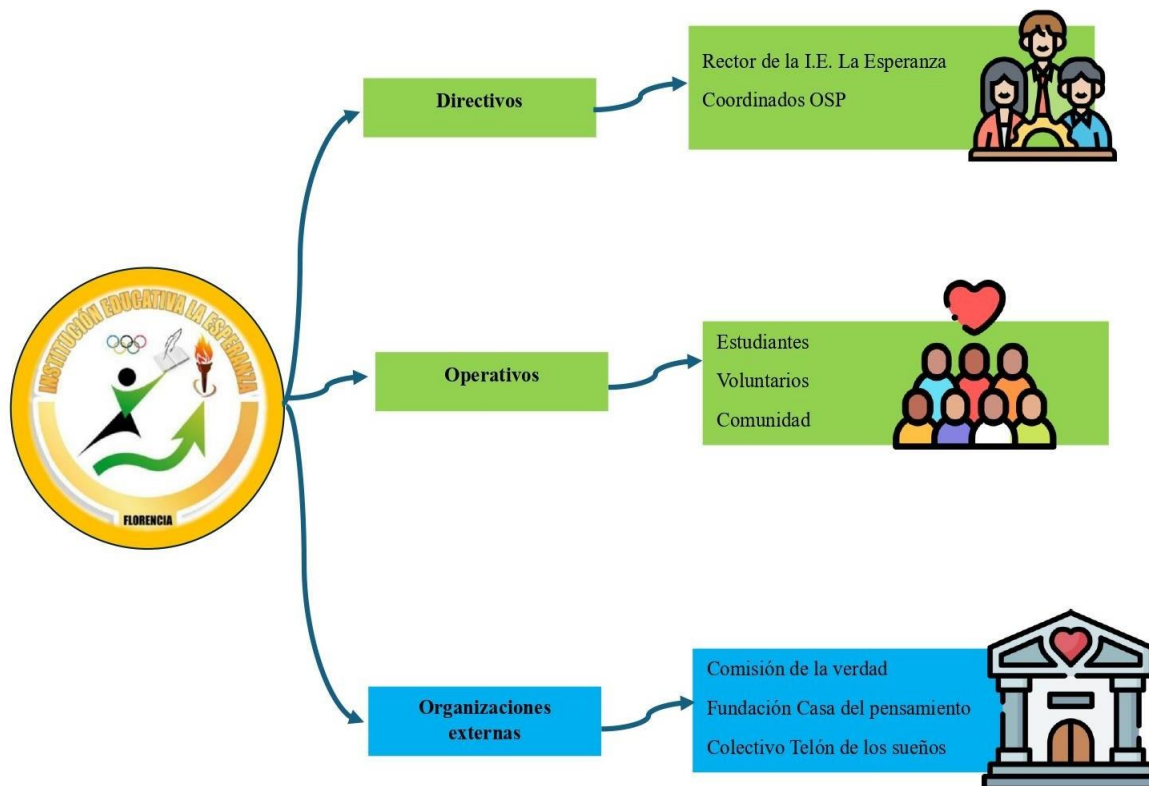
INSTITUCIÓN EDUCATIVA LA ESPERANZA

FLORENCIA

Directivos

Rector de la I.E. La Esperanza
Coordinados OSP

Operativos

Estudiantes
Voluntarios
Comunidad

Organizaciones externas

Comisión de la verdad
Fundación Casa del pensamiento
Colectivo Telón de los sueños